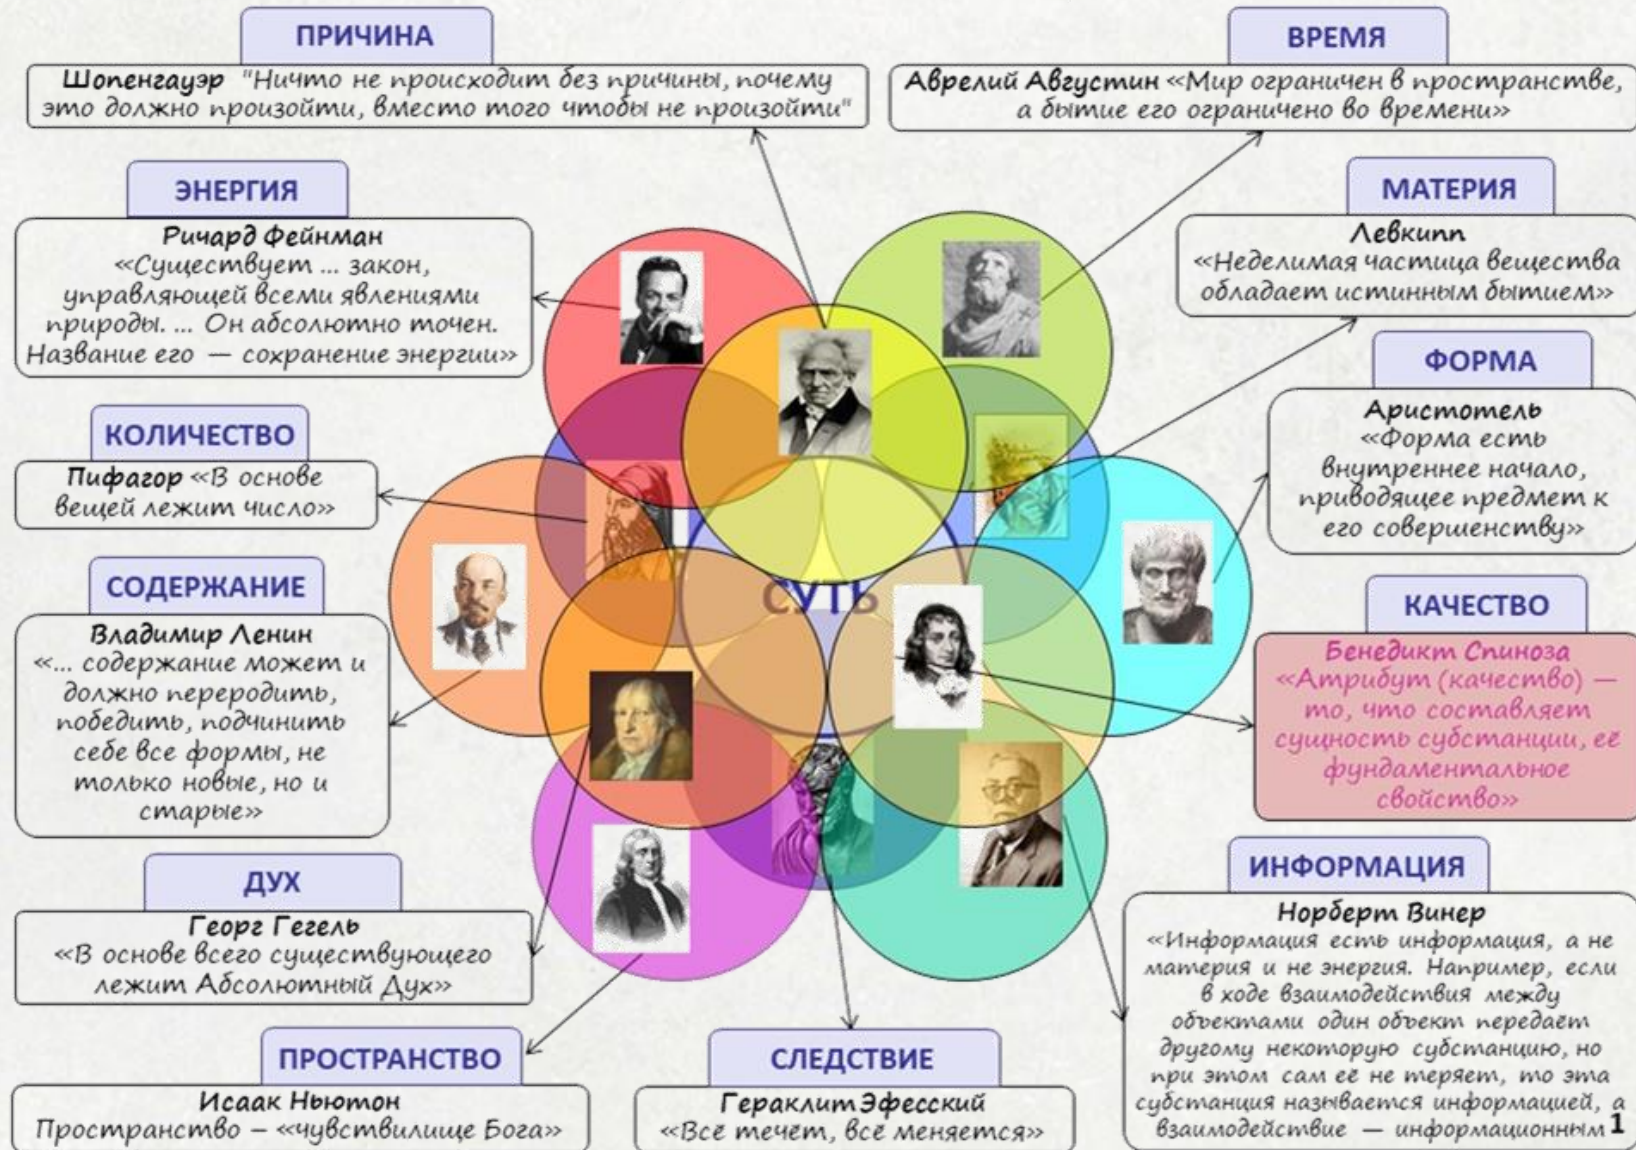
ПРИЧИНА

Шопенгауэр "Ничто не происходит без причины, почему это должно произойти, вместо того чтобы не произойти"

ВРЕМЯ

Аврелий Августин «Мир ограничен в пространстве, а бытие его ограничено во времени»

ЭНЕРГИЯ

Ричард Фейнман
«Существует ... закон, управляющей всеми явлениями природы. ... Он абсолютно точен. Название его — сохранение энергии»

МАТЕРИЯ

Левкипп
«Неделимая частица вещества обладает истинным бытием»

ФОРМА

Аристотель
«Форма есть внутреннее начало, приводящее предмет к его совершенству»

КОЛИЧЕСТВО

Пифагор «В основе вещей лежит число»

СОДЕРЖАНИЕ

Владимир Ленин
«... содержание может и должно переродить, победить, подчинить себе все формы, не только новые, но и старые»

СУТЬ

КАЧЕСТВО

Бенедикт Спиноза
«Атрибут (качество) — то, что составляет сущность субстанции, её фундаментальное свойство»

ДУХ

Георг Гегель
«В основе всего существующего лежит Абсолютный Дух»

ИНФОРМАЦИЯ

Норберт Винер
«Информация есть информация, а не материя и не энергия. Например, если в ходе взаимодействия между объектами один объект передаёт другому некоторую субстанцию, но при этом сам её не теряет, то эта субстанция называется информацией, а взаимодействие — информационным

ПРОСТРАНСТВО

Исаак Ньютон
Пространство – «чувствилище Бога»

СЛЕДСТВИЕ

Гераклит Эфесский
«Всё течет, всё меняется»

1